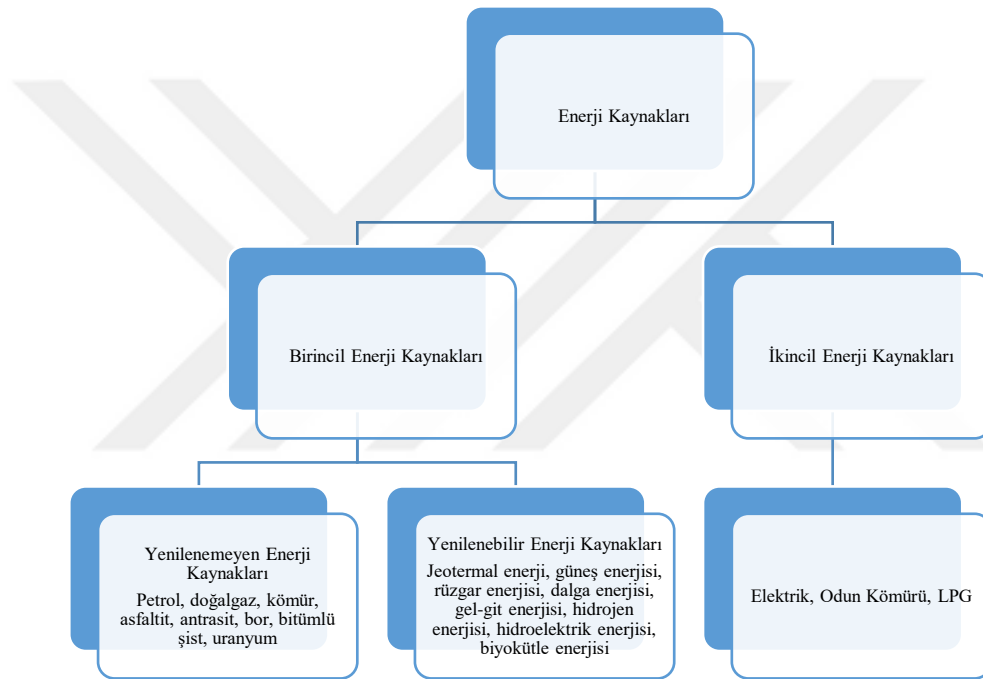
Enerji Kaynakları

Birincil Enerji Kaynakları

İkincil Enerji Kaynakları

Yenilenemeyen Enerji Kaynakları

Petrol, doğalgaz, kömür, asfaltit, antrasit, bor, bitümlü şist, uranyum

Yenilenebilir Enerji Kaynakları

Jeotermal enerji, güneş enerjisi, rüzgar enerjisi, dalga enerjisi, gel-git enerjisi, hidrojen enerjisi, hidroelektrik enerjisi, biyokütle enerjisi

Elektrik, Odun Kömürü, LPG